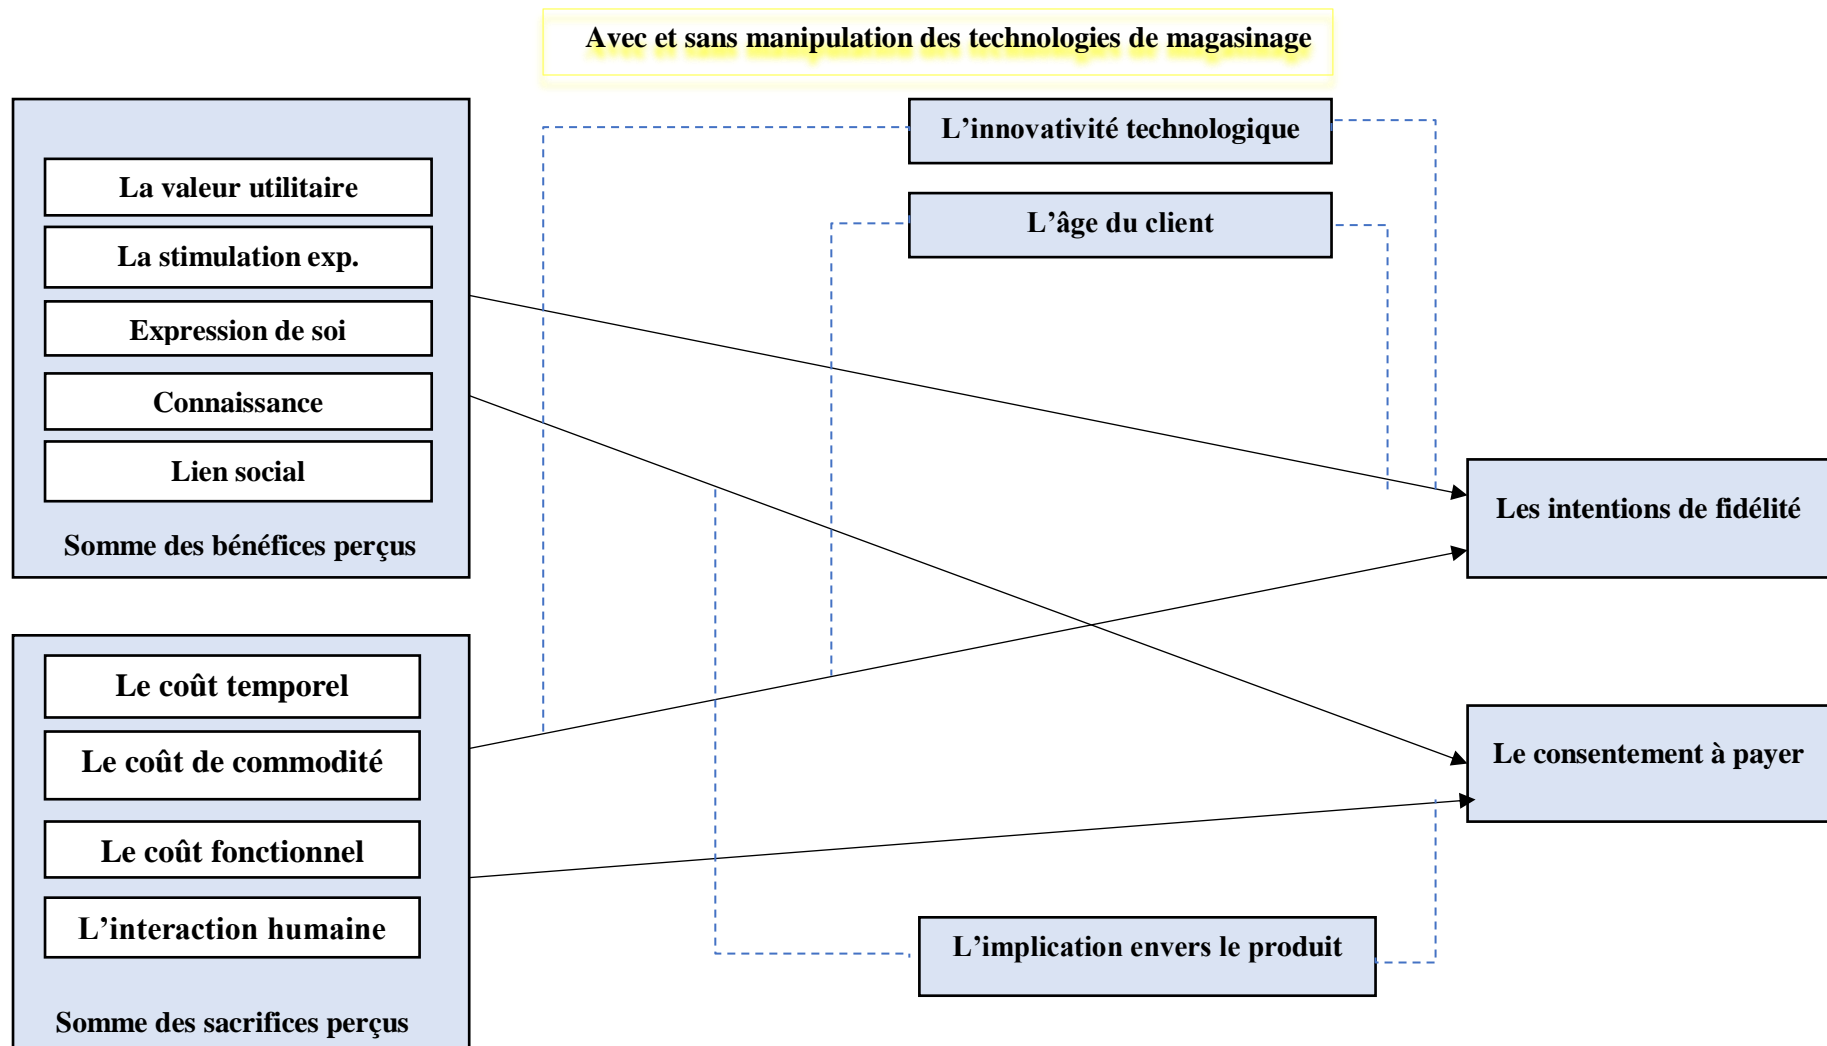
Avec et sans manipulation des technologies de magasinage

La valeur utilitaire
La stimulation exp.
Expression de soi
Connaissance
Lien social
Somme des bénéfices perçus

L’innovativité technologique

L’âge du client

Les intentions de fidélité

Le coût temporel
Le coût de commodité
Le coût fonctionnel
L’interaction humaine
Somme des sacrifices perçus

Le consentement à payer

L’implication envers le produit